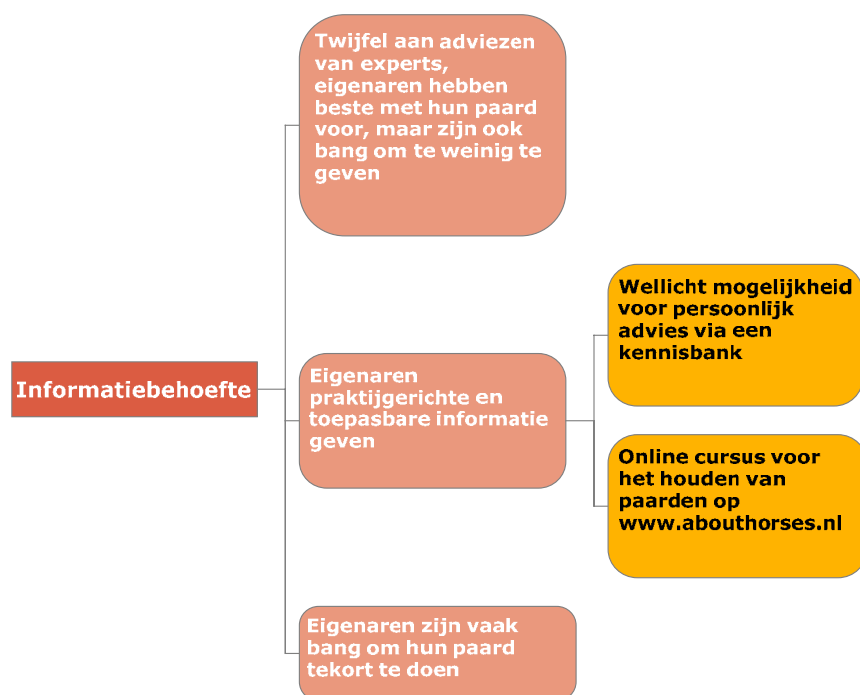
Informatiebehoefte

Twijfel aan adviezen van experts, eigenaren hebben beste met hun paard voor, maar zijn ook bang om te weinig te geven

Eigenaren praktijgerichte en toepasbare informatie geven

Wellicht mogelijkheid voor persoonlijk advies via een kennisbank

Online cursus voor het houden van paarden op www.abouthorses.nl

Eigenaren zijn vaak bang om hun paard tekort te doen